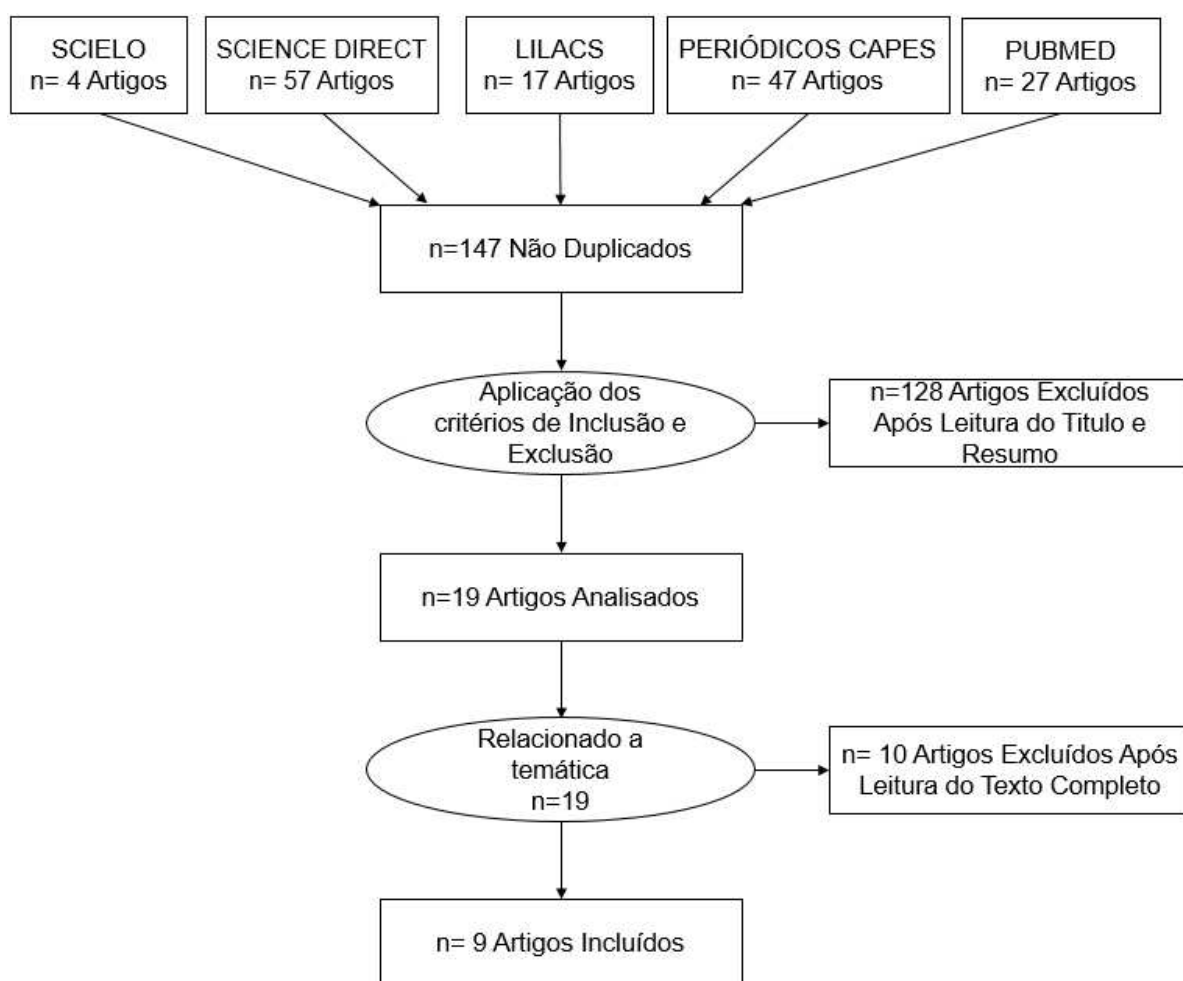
SCIELO
n= 4 Artigos

SCIENCE DIRECT
n= 57 Artigos

LILACS
n= 17 Artigos

PERIÓDICOS CAPES
n= 47 Artigos

PUBMED
n= 27 Artigos

n=147 Não Duplicados

Aplicação dos critérios de Inclusão e Exclusão

n=128 Artigos Excluídos Após Leitura do Titulo e Resumo

n=19 Artigos Analisados

Relacionado a temática
n=19

n= 10 Artigos Excluídos Após Leitura do Texto Completo

n= 9 Artigos Incluídos